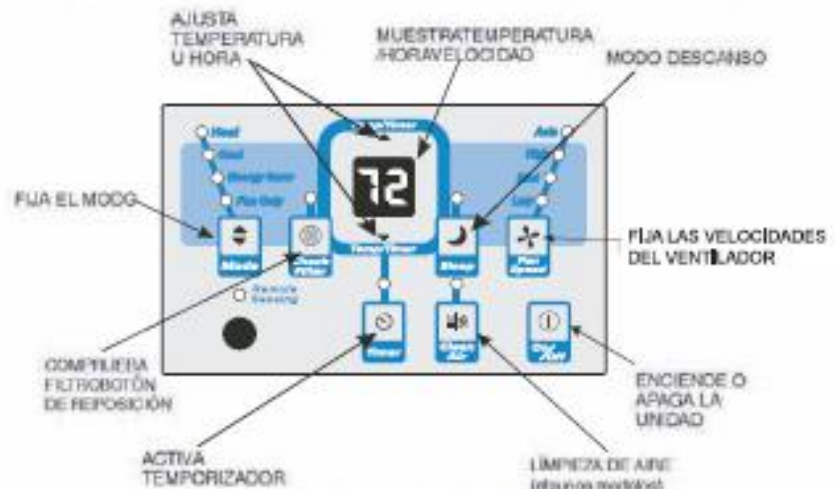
AJUSTA TEMPERATURA U HORA

MUESTRATEMPERATURA /HORAVELOCIDAD

MODO DESCANSO

Heat
Cool
Energy Saver
Fan Only

Temp/Timer

72

Auto
High
Med
Low

FIJA EL MODO

Mode

Check Filter

Temp/Timer

Sleep

Fan Speed

FIJA LAS VELOCIDADES DEL VENTILADOR

Remote Sensing

Timer

Clean Air

On/Off

COMPRUEBA FILTROBOTÓN DE REPOSICIÓN

ENCIENDE O APAGA LA UNIDAD

ACTIVA TEMPORIZADOR

LIMPIEZA DE AIRE (algunos modelos)